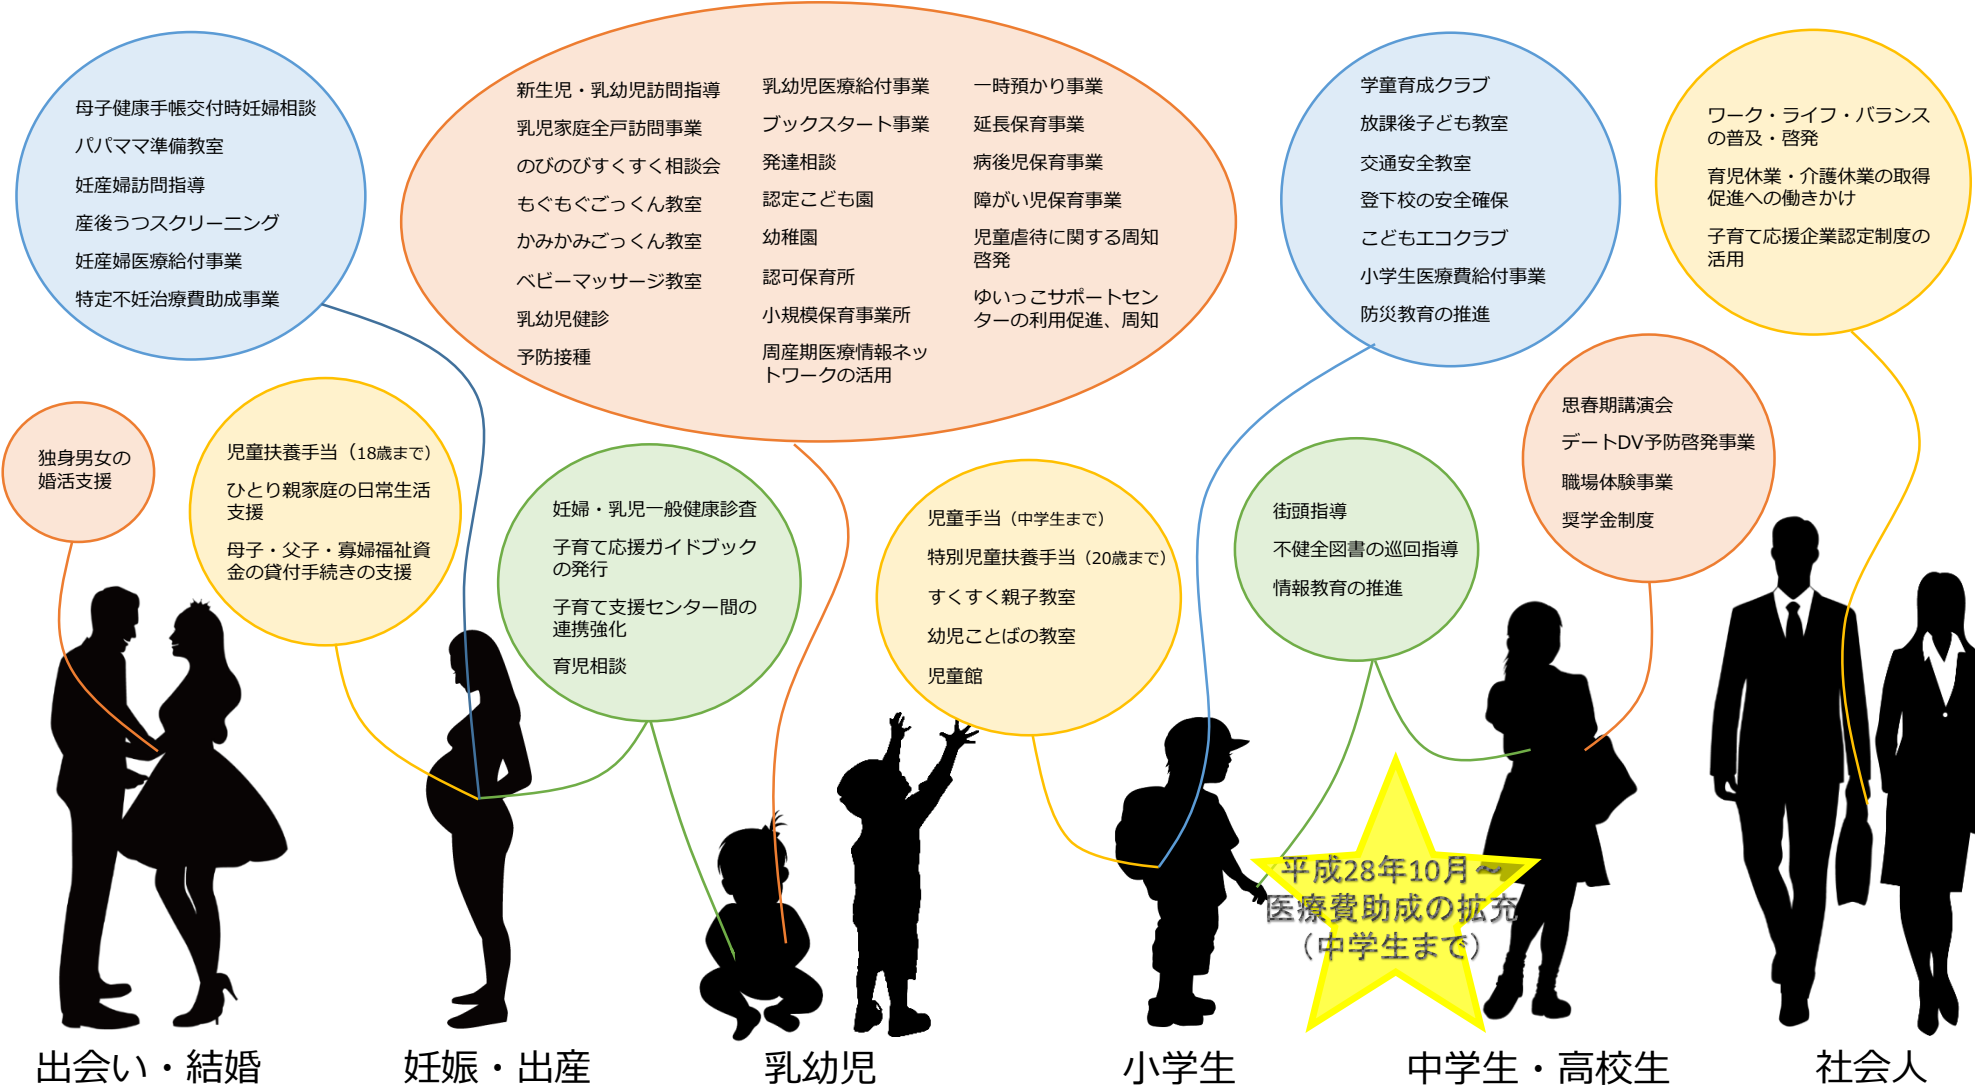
母子健康手帳交付時妊婦相談
パパママ準備教室
妊産婦訪問指導
産後うつスクリーニング
妊産婦医療給付事業
特定不妊治療費助成事業

新生児・乳幼児訪問指導
乳児家庭全戸訪問事業
のびのびすくすく相談会
もぐもぐごっくん教室
かみかみごっくん教室
ベビーマッサージ教室
乳幼児健診
予防接種

乳幼児医療給付事業
ブックスタート事業
発達相談
認定こども園
幼稚園
認可保育所
小規模保育事業所
周産期医療情報ネットワークの活用

一時預かり事業
延長保育事業
病後児保育事業
障がい児保育事業
児童虐待に関する周知啓発
ゆいっこサポートセンターの利用促進、周知

学童育成クラブ
放課後子ども教室
交通安全教室
登下校の安全確保
こどもエコクラブ
小学生医療費給付事業
防災教育の推進

ワーク・ライフ・バランスの普及・啓発
育児休業・介護休業の取得促進への働きかけ
子育て応援企業認定制度の活用

独身男女の婚活支援

児童扶養手当（18歳まで）
ひとり親家庭の日常生活支援
母子・父子・寡婦福祉資金の貸付手続きの支援

妊婦・乳児一般健康診査
子育て応援ガイドブックの発行
子育て支援センター間の連携強化
育児相談

児童手当（中学生まで）
特別児童扶養手当（20歳まで）
すくすく親子教室
幼児ことばの教室
児童館

街頭指導
不健全図書の巡回指導
情報教育の推進

思春期講演会
デートDV予防啓発事業
職場体験事業
奨学金制度

平成28年10月～
医療費助成の拡充
（中学生まで）

出会い・結婚
妊娠・出産
乳幼児
小学生
中学生・高校生
社会人